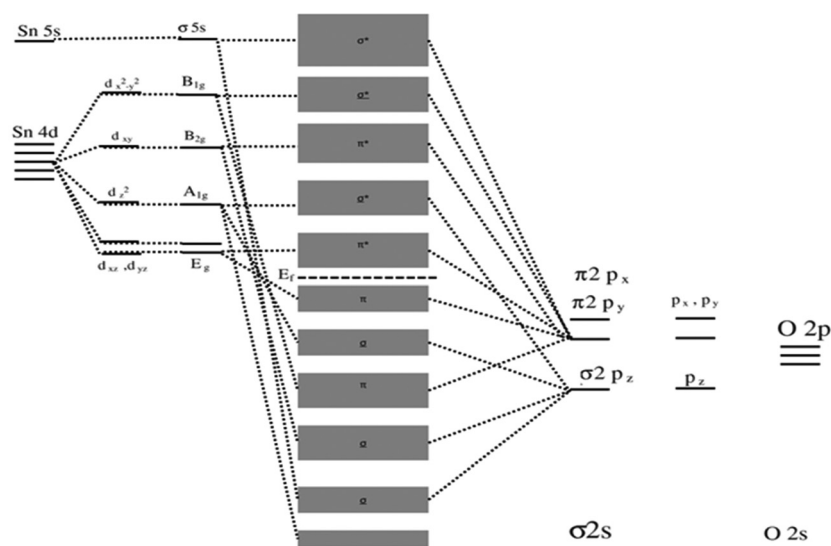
Sn 5s

$\sigma$ 5s

$\sigma^*$

$d_{x^2-y^2}$

$B_{1g}$

$\sigma^*$

Sn 4d

$d_{xy}$

$B_{2g}$

$\pi^*$

$d_{z^2}$

$A_{1g}$

$\sigma^*$

$\pi^*$

$d_{xz}, d_{yz}$

$E_g$

$E_f$

$\pi$

$\sigma$

$\pi$

$\sigma$

$\sigma$

$\pi 2\ p_x$

$\pi 2\ p_y$

$p_x, p_y$

O 2p

$\sigma 2\ p_z$

$p_z$

$\sigma$2s

O 2s